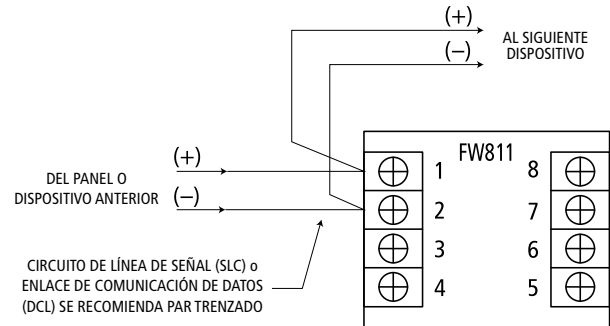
(+)
AL SIGUIENTE DISPOSITIVO
(–)

FW811

DEL PANEL O DISPOSITIVO ANTERIOR
(+)
(–)

1
2
3
4

8
7
6
5

CIRCUITO DE LÍNEA DE SEÑAL (SLC) o ENLACE DE COMUNICACIÓN DE DATOS (DCL) SE RECOMIENDA PAR TRENZADO